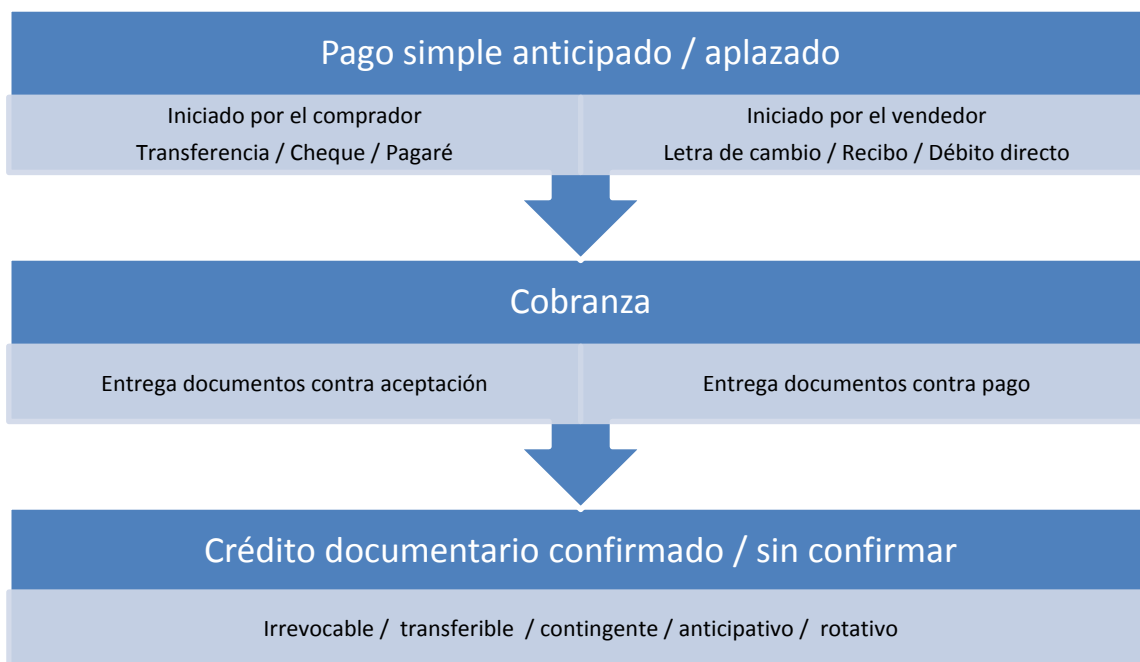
Pago simple anticipado / aplazado

Iniciado por el comprador
Transferencia / Cheque / Pagaré

Iniciado por el vendedor
Letra de cambio / Recibo / Débito directo

Cobranza

Entrega documentos contra aceptación

Entrega documentos contra pago

Crédito documentario confirmado / sin confirmar

Irrevocable / transferible / contingente / anticipativo / rotativo